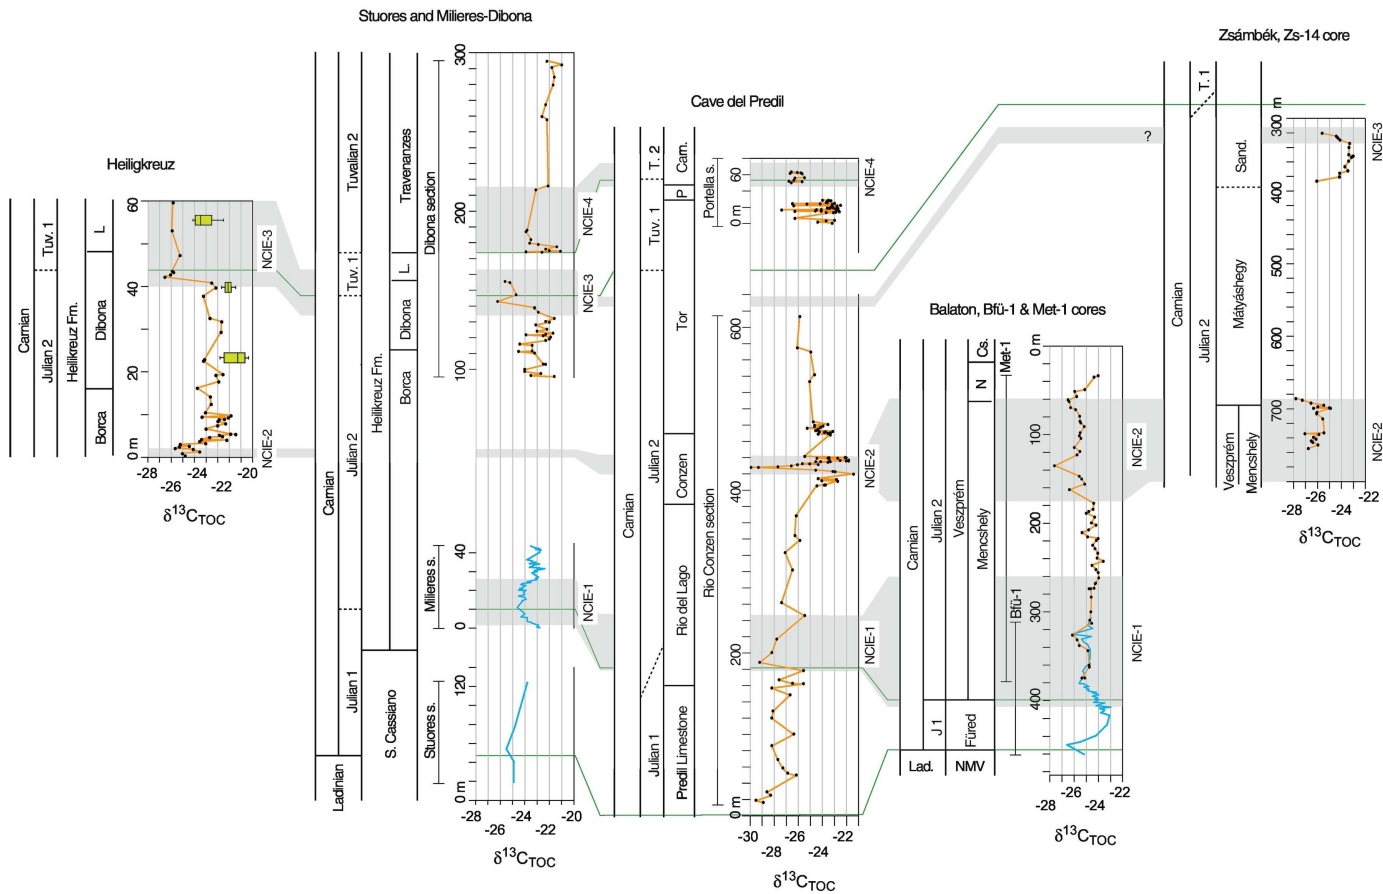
Stuores and Milieres-Dibona

Zsámbék, Zs-14 core

Heiligkreuz

Cave del Predil

Balaton, Bfü-1 & Met-1 cores

Carnian
Julian 2
Tuv. 1
Heilikreuz Fm.
L
Dibona
Borca
60
40
20
0 m
-28 -26 -22 -20
$\delta^{13}C_{TOC}$
NCIE-3
NCIE-2

Ladinian
Carnian
Julian 1
Julian 2
Tuvalian 2
Tuv. 1
S. Cassiano
Heilikreuz Fm.
Borca
Dibona
L
Travenanzes
Dibona section
300
200
100
NCIE-4
NCIE-3
Milieres s.
40
0
NCIE-1
Stuores s.
120
0 m
-28 -26 -24 -22 -20
$\delta^{13}C_{TOC}$

Carnian
Julian 1
Julian 2
Tuv. 1
T. 2
Cam.
P
Tor
Conzen
Rio del Lago
Predil Limestone
Portella s.
60
0 m
NCIE-4
Rio Conzen section
600
400
200
0 m
NCIE-2
NCIE-1
-30 -28 -26 -24 -22
$\delta^{13}C_{TOC}$

Lad.
Carnian
J 1
Julian 2
NMV
Füred
Veszprém
Mencshely
N
Cs.
Met-1
Bfü-1
0 m
100
200
300
400
NCIE-2
NCIE-1
-28 -26 -24 -22
$\delta^{13}C_{TOC}$

?
Carnian
Julian 2
T. 1
Sand.
Mátyáshegy
Veszprém
Mencshely
m
300
400
500
600
700
NCIE-3
NCIE-2
-28 -26 -24
$\delta^{13}C_{TOC}$